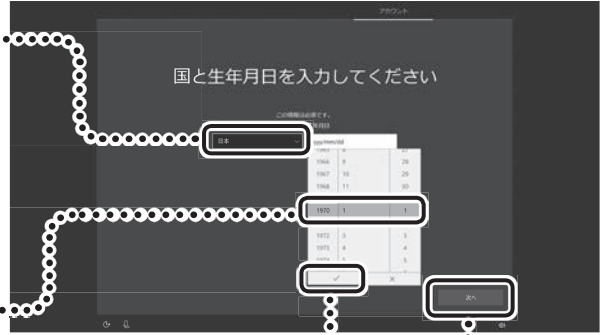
アカウント

国と生年月日を入力してください

この情報は必須です。

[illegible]

日本

yyyy/mm/dd

| 1965 | 7 | 28 |
|---|---|---|
| 1966 | 8 | 29 |
| 1967 | 10 | 29 |
| 1968 | 11 | 30 |
| 1970 | 1 | 1 |
| 1972 | 3 | 3 |
| 1973 | 4 | 4 |
| 1974 | 5 | 5 |

✓ ✕

次へ